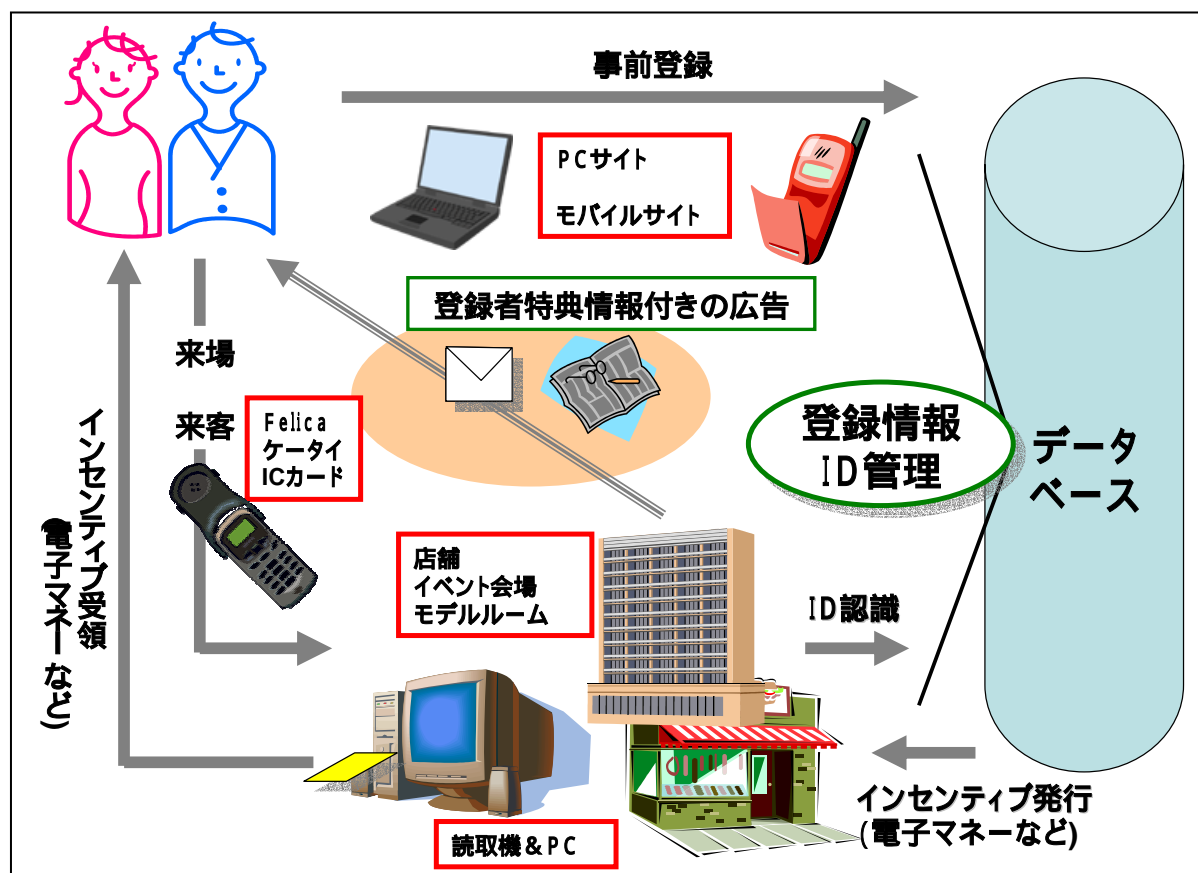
事前登録

PCサイト
モバイルサイト

登録者特典情報付きの広告

来場

来客

Felica
ケータイ
ICカード

登録情報
ID管理

データベース

インセンティブ受領
(電子マネーなど)

店舗
イベント会場
モデルルーム

ID認識

インセンティブ発行
(電子マネーなど)

読取機＆PC